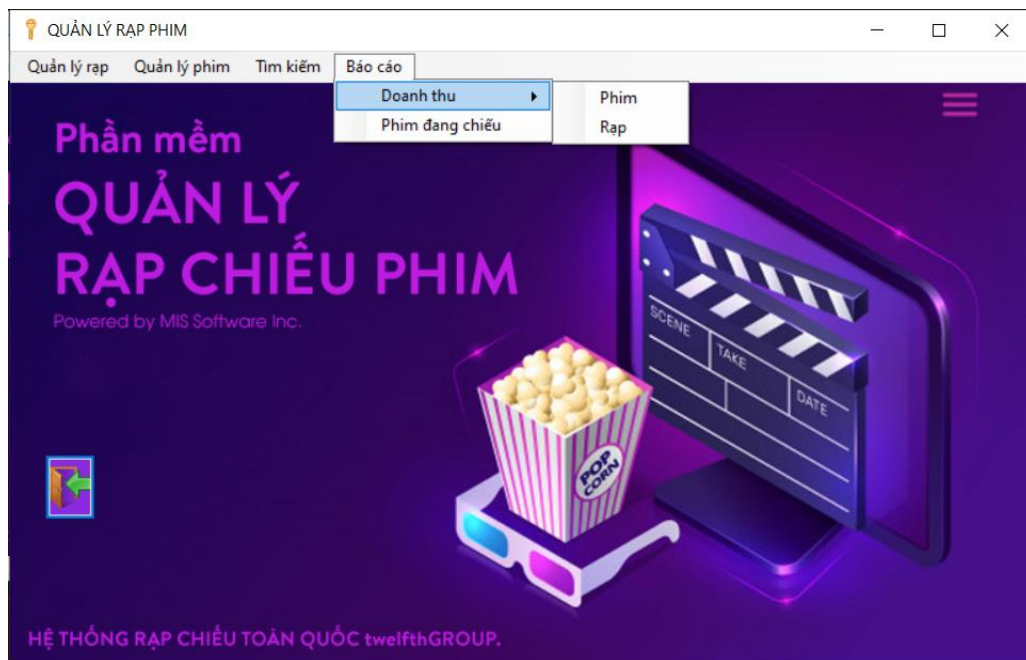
QUẢN LÝ RẠP PHIM

Quản lý rạp Quản lý phim Tìm kiếm Báo cáo

Doanh thu

Phim đang chiếu

Phim

Rạp

Phần mềm

QUẢN LÝ

RẠP CHIẾU PHIM

Powered by MIS Software Inc.

SCENE TAKE DATE

POP CORN

HỆ THỐNG RẠP CHIẾU TOÀN QUỐC twelfthGROUP.